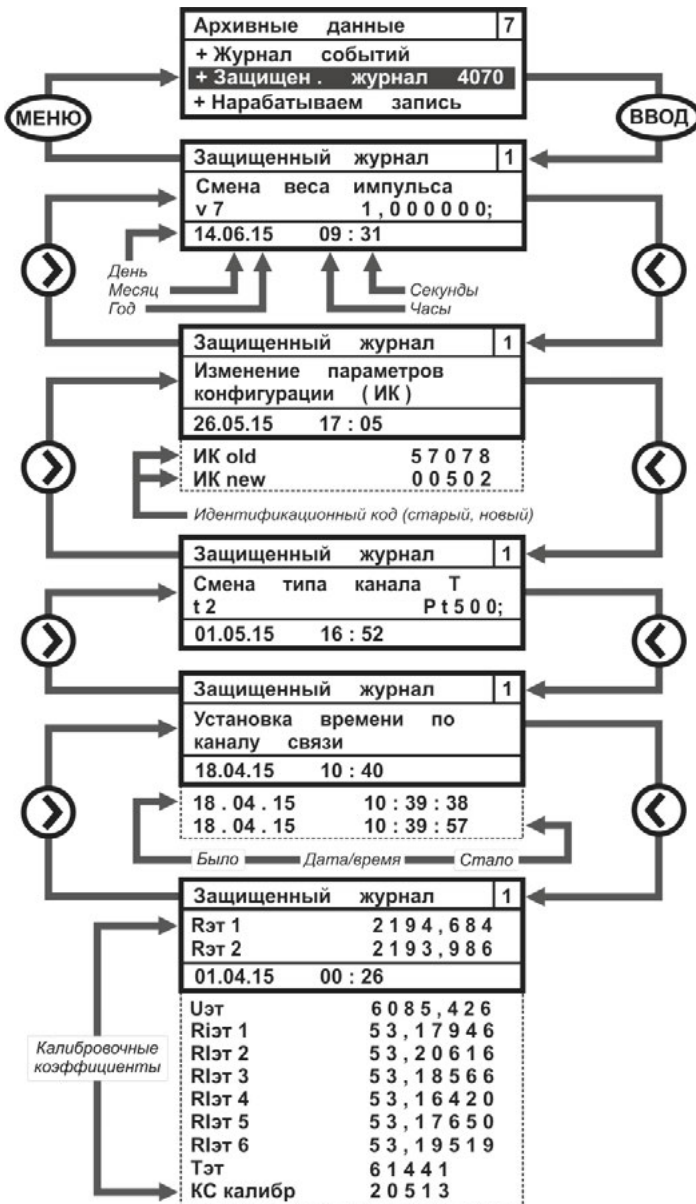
Архивные данные 7
+ Журнал событий
+ Защищен. журнал 4070
+ Нарабатываем запись

МЕНЮ

ВВОД

Защищенный журнал 1
Смена веса импульса
v 7 1,000000;
14.06.15 09:31

День
Месяц
Год
Секунды
Часы

Защищенный журнал 1
Изменение параметров конфигурации (ИК)
26.05.15 17:05

ИК old 57078
ИК new 00502

Идентификационный код (старый, новый)

Защищенный журнал 1
Смена типа канала Т
t 2 Pt500;
01.05.15 16:52

Защищенный журнал 1
Установка времени по каналу связи
18.04.15 10:40

18.04.15 10:39:38
18.04.15 10:39:57

Было
Дата/время
Стало

Защищенный журнал 1
Rэт 1 2194,684
Rэт 2 2193,986
01.04.15 00:26

Uэт 6085,426
RIэт 1 53,17946
RIэт 2 53,20616
RIэт 3 53,18566
RIэт 4 53,16420
RIэт 5 53,17650
RIэт 6 53,19519
Тэт 61441
КС калибр 20513

Калибровочные коэффициенты